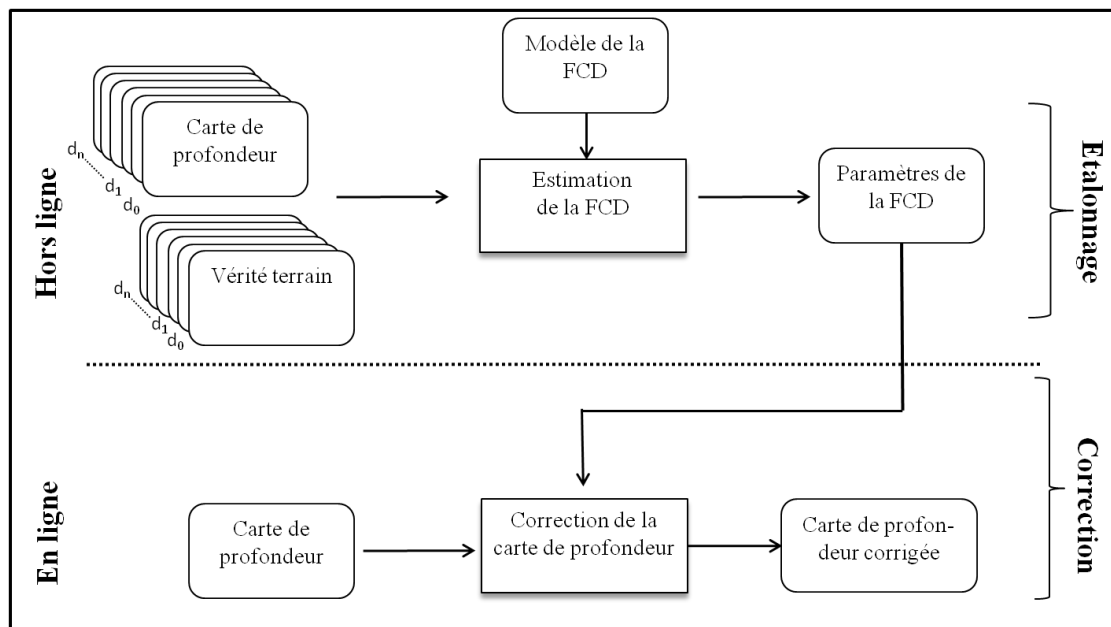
Hors ligne

Carte de profondeur

$d_n$
$d_1$
$d_0$

Vérité terrain

$d_n$
$d_1$
$d_0$

Modèle de la FCD

Estimation de la FCD

Paramètres de la FCD

Etalonnage

En ligne

Carte de profondeur

Correction de la carte de profondeur

Carte de profondeur corrigée

Correction